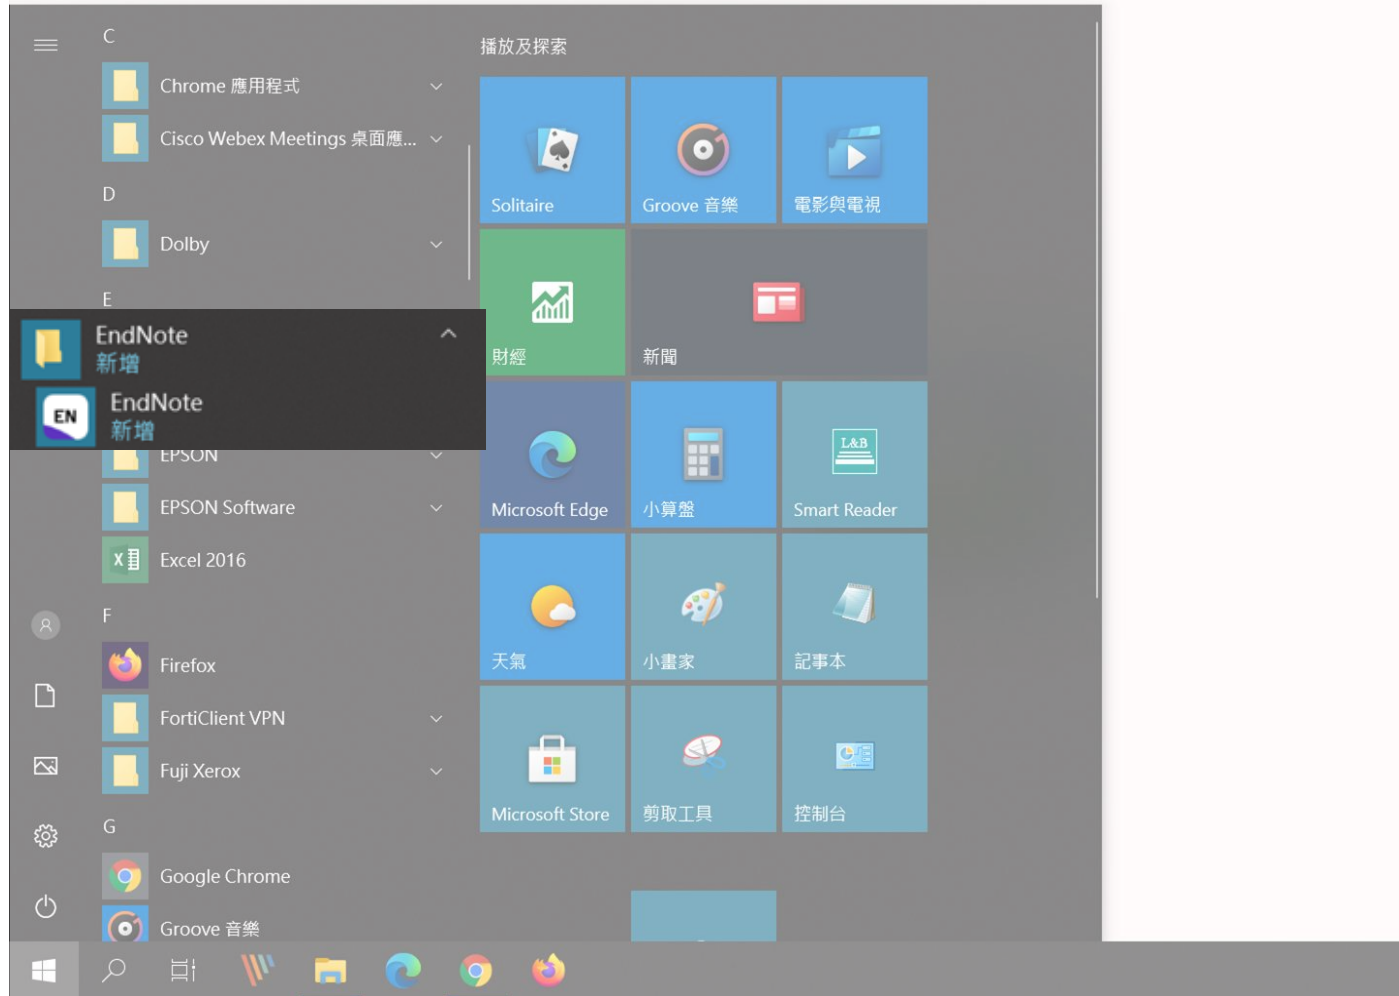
C

Chrome 應用程式

Cisco Webex Meetings 桌面應...

D

Dolby

E

EndNote
新增

EndNote
新增

EPSON

EPSON Software

Excel 2016

F

Firefox

FortiClient VPN

Fuji Xerox

G

Google Chrome

Groove 音樂

播放及探索

Solitaire

Groove 音樂

電影與電視

財經

新聞

Microsoft Edge

小算盤

Smart Reader

天氣

小畫家

記事本

Microsoft Store

剪取工具

控制台